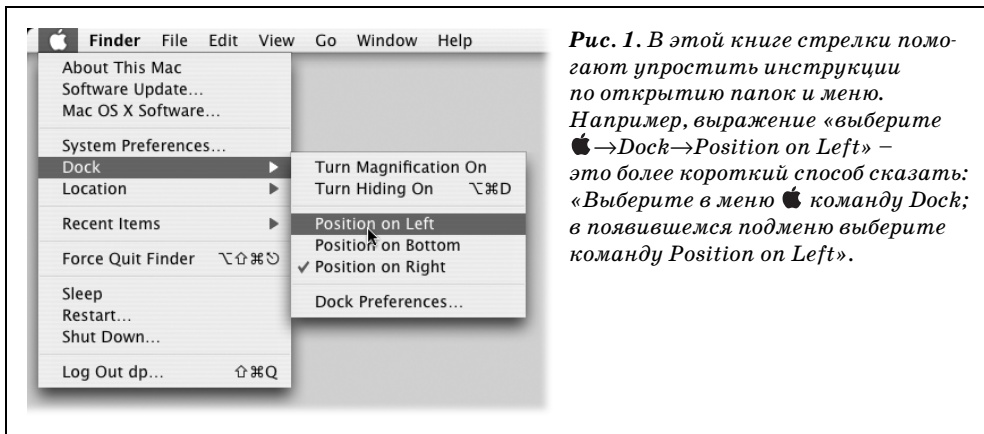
Finder File Edit View Go Window Help

About This Mac
Software Update...
Mac OS X Software...

System Preferences...
Dock
Location

Recent Items

Force Quit Finder ⌥⇧⌘⎋

Sleep
Restart...
Shut Down...

Log Out dp... ⇧⌘Q

Turn Magnification On
Turn Hiding On ⌥⌘D

Position on Left
Position on Bottom
✓ Position on Right

Dock Preferences...

*Рис. 1. В этой книге стрелки помогают упростить инструкции по открытию папок и меню. Например, выражение «выберите  →Dock→Position on Left» – это более короткий способ сказать: «Выберите в меню  команду Dock; в появившемся подменю выберите команду Position on Left».*